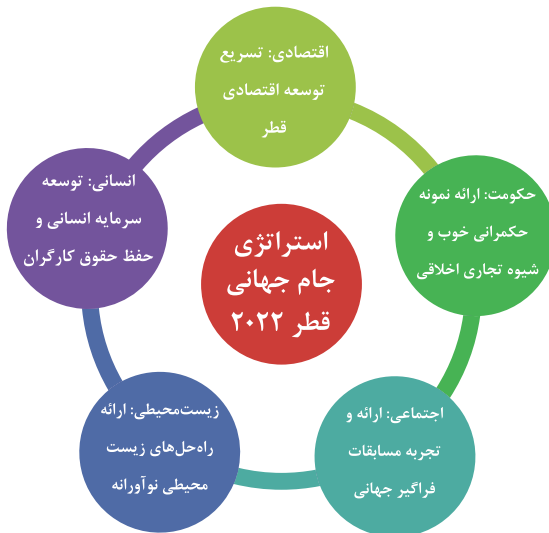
استراتژی جام جهانی قطر ۲۰۲۲

اقتصادی: تسریع توسعه اقتصادی قطر

حکومت: ارائه نمونه حکمرانی خوب و شیوه تجاری اخلاقی

اجتماعی: ارائه و تجربه مسابقات فراگیر جهانی

زیست‌محیطی: ارائه راه‌حل‌های زیست محیطی نوآورانه

انسانی: توسعه سرمایه انسانی و حفظ حقوق کارگران